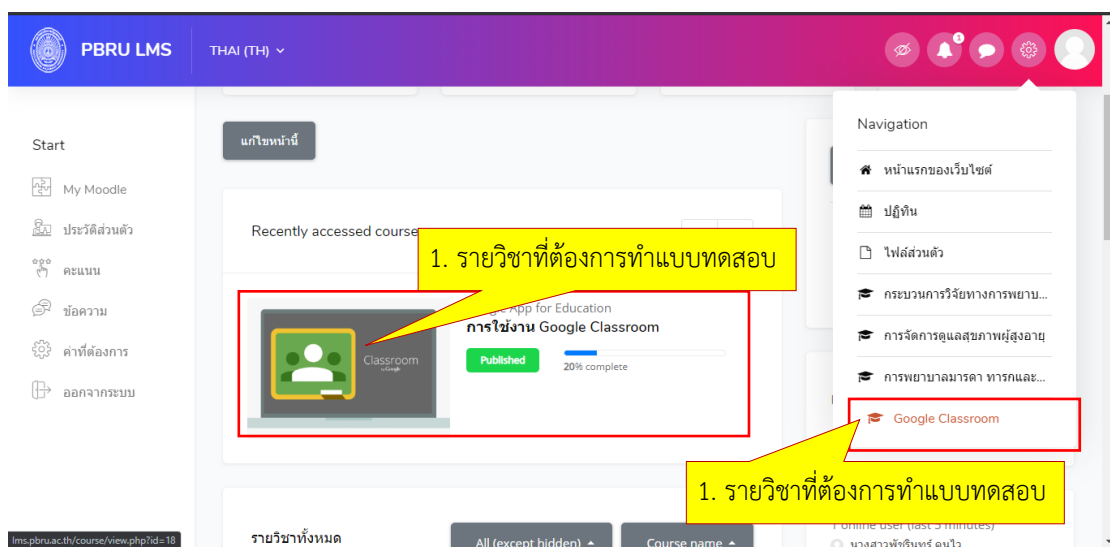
PBRU LMS
THAI (TH)
1

Start
My Moodle
ประวัติส่วนตัว
คะแนน
ข้อความ
ค่าที่ต้องการ
ออกจากระบบ

แก้ไขหน้านี้

Recently accessed course

1. รายวิชาที่ต้องการทำแบบทดสอบ

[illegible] App for Education
การใช้งาน Google Classroom
Published
20% complete
Classroom

Navigation
หน้าแรกของเว็บไซต์
ปฏิทิน
ไฟล์ส่วนตัว
กระบวนการวิจัยทางการพยาบ...
การจัดการดูแลสุขภาพผู้สูงอายุ
การพยาบาลมารดา ทารกและ...
Google Classroom

1. รายวิชาที่ต้องการทำแบบทดสอบ

lms.pbru.ac.th/course/view.php?id=18
รายวิชาทั้งหมด
All (except hidden)
Course name
1 online user (last 5 minutes)
นางสาวพัชรินทร์ คนไว